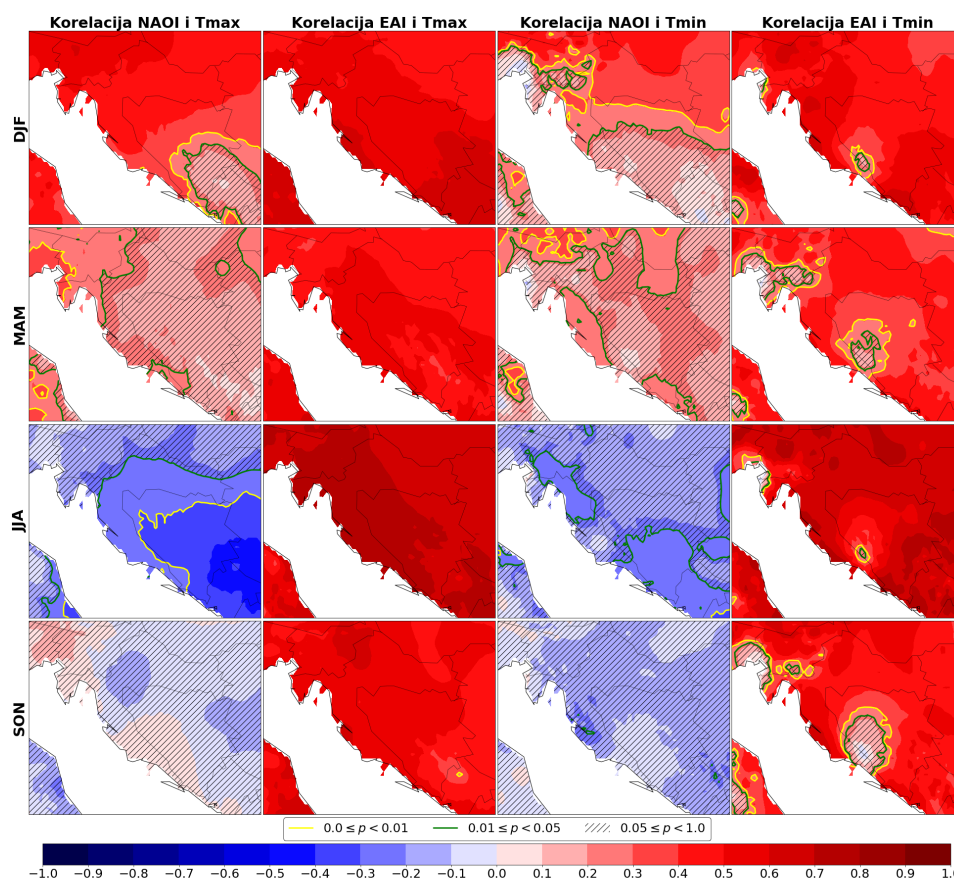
Korelacija NAOI i Tmax
Korelacija EAI i Tmax
Korelacija NAOI i Tmin
Korelacija EAI i Tmin

DJF
MAM
JJA
SON

$0.0 \leq p < 0.01$
$0.01 \leq p < 0.05$
$0.05 \leq p < 1.0$

−1.0 −0.9 −0.8 −0.7 −0.6 −0.5 −0.4 −0.3 −0.2 −0.1 0.0 0.1 0.2 0.3 0.4 0.5 0.6 0.7 0.8 0.9 1.0